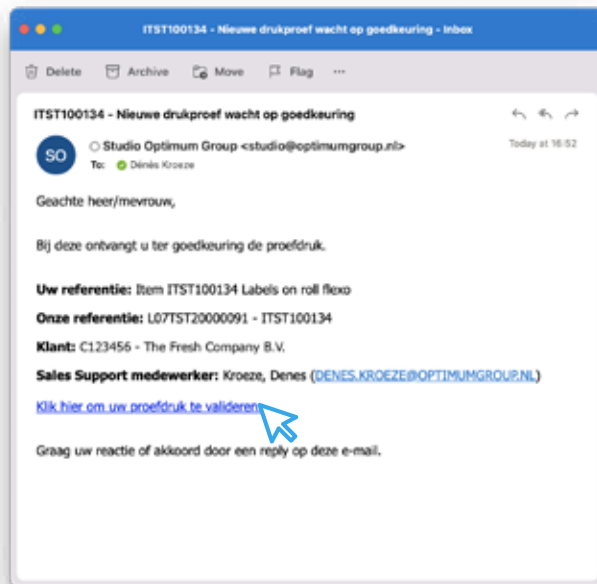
ITST100134 - Nieuwe drukproef wacht op goedkeuring - Inbox

Delete Archive Move Flag ···

ITST100134 - Nieuwe drukproef wacht op goedkeuring

SO

Studio Optimum Group <studio@optimumgroup.nl>

To: Dénès Kroeze

Today at 16:52

Geachte heer/mevrouw,

Bij deze ontvangt u ter goedkeuring de proefdruk.

**Uw referentie:** Item ITST100134 Labels on roll flexo

**Onze referentie:** L07TST20000091 - ITST100134

**Klant:** C123456 - The Fresh Company B.V.

**Sales Support medewerker:** Kroeze, Denes (DENES.KROEZE@OPTIMUMGROUP.NL)

Klik hier om uw proefdruk te valideren.

Graag uw reactie of akkoord door een reply op deze e-mail.